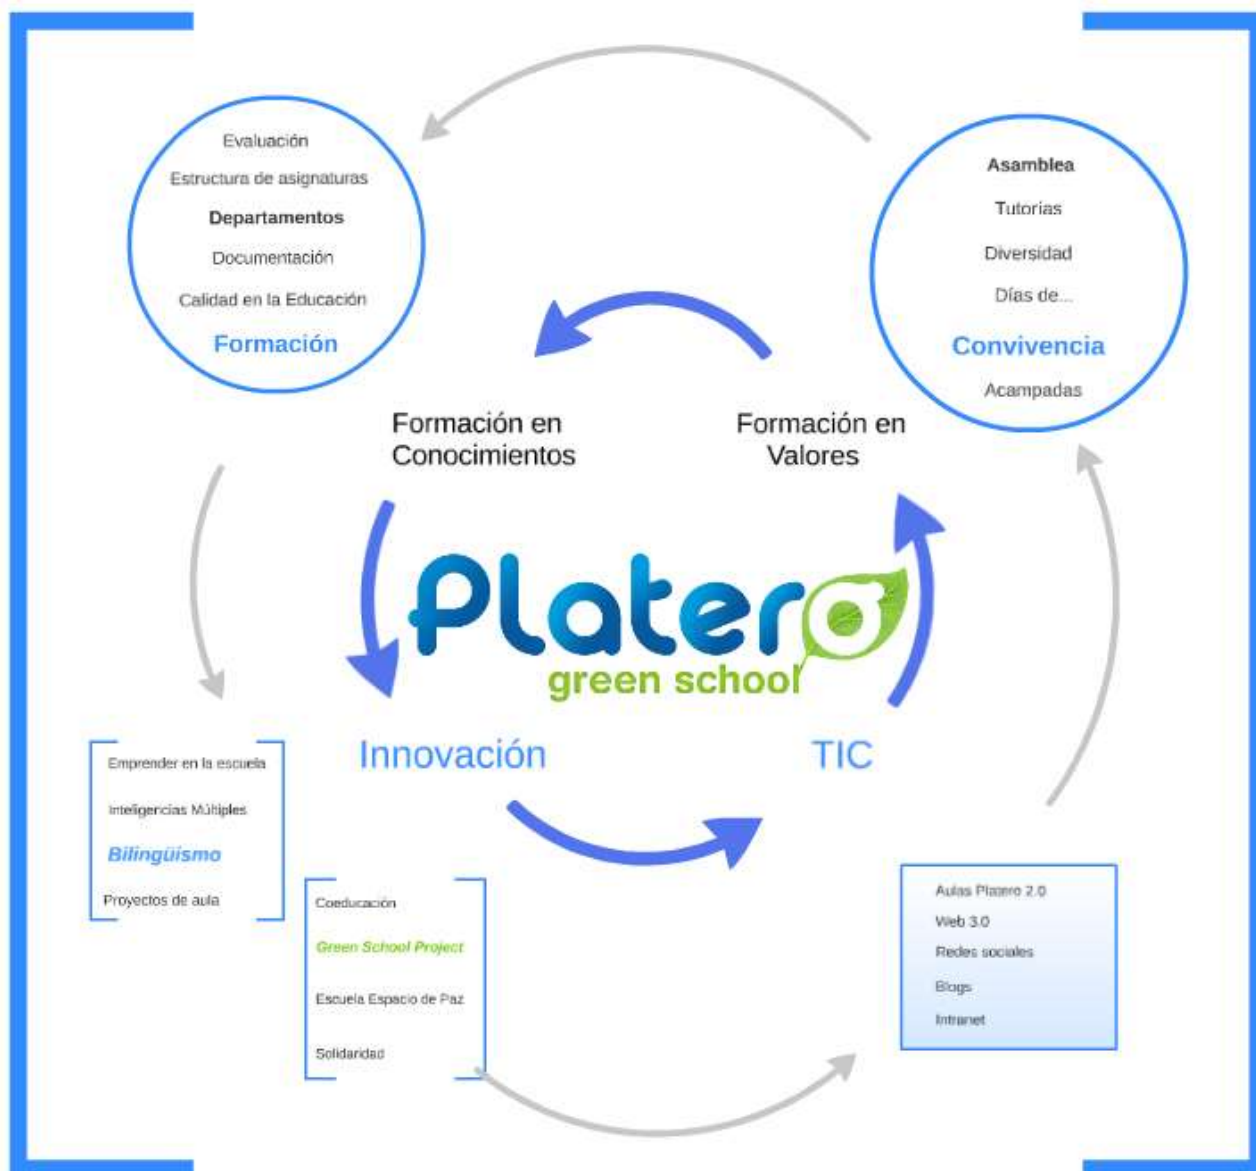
Evaluación

Estructura de asignaturas

Departamentos

Documentación

Calidad en la Educación

Formación

Asamblea

Tutorías

Diversidad

Días de...

Convivencia

Acampadas

Formación en Conocimientos

Formación en Valores

Platero
green school

Innovación

TIC

Emprender en la escuela

Inteligencias Múltiples

Bilingüismo

Proyectos de aula

Coeducación

Green School Project

Escuela Espacio de Paz

Solidaridad

Aulas Platero 2.0

Web 3.0

Redes sociales

Blogs

Intranet